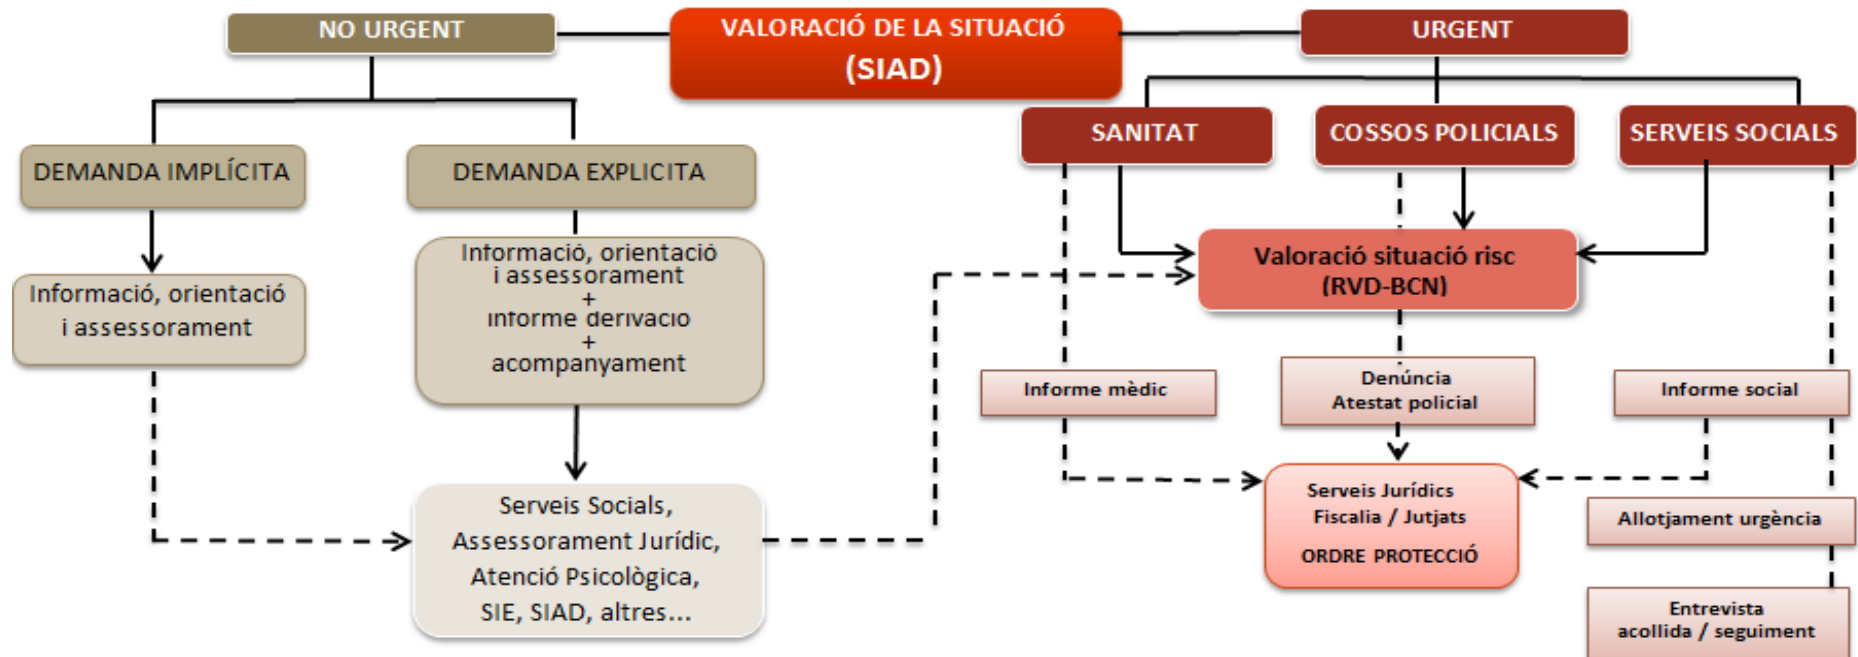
NO URGENT

VALORACIÓ DE LA SITUACIÓ (SIAD)

URGENT

DEMANDA IMPLÍCITA

DEMANDA EXPLICITA

SANITAT

COSSOS POLICIALS

SERVEIS SOCIALS

Informació, orientació i assessorament

Informació, orientació i assessorament + informe derivació + acompanyament

Valoració situació risc (RVD-BCN)

Informe mèdic

Denúncia Atestat policial

Informe social

Serveis Socials, Assessorament Jurídic, Atenció Psicològica, SIE, SIAD, altres...

Serveis Jurídics Fiscalia / Jutjats

ORDRE PROTECCIÓ

Allotjament urgència

Entrevista acollida / seguiment